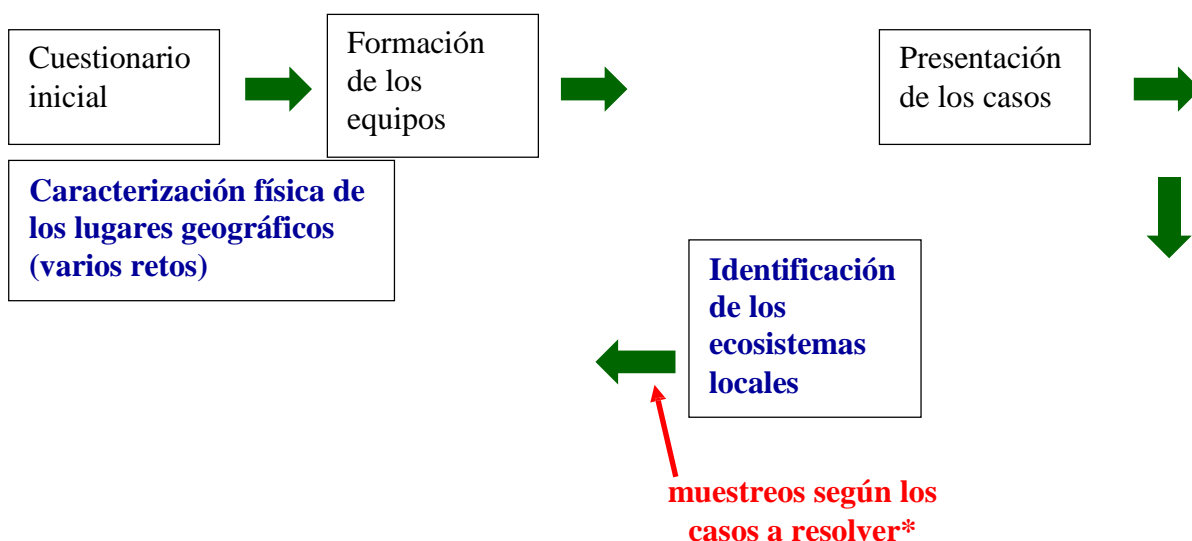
Cuestionario inicial

Formación de los equipos

Presentación de los casos

Caracterización física de los lugares geográficos (varios retos)

Identificación de los ecosistemas locales

muestreos según los casos a resolver*